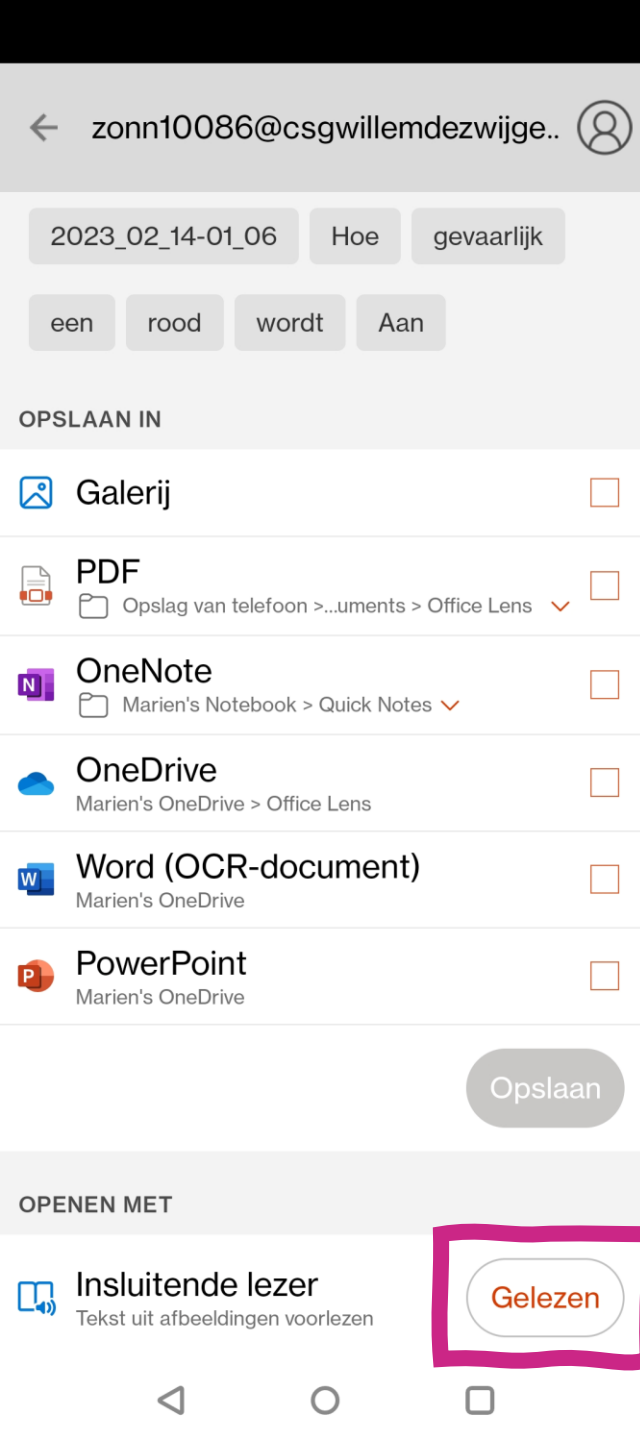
zonn10086@csgwillemdezwijge..

2023_02_14-01_06
Hoe
gevaarlijk
een
rood
wordt
Aan

OPSLAAN IN

Galerij

PDF
Opslag van telefoon >...uments > Office Lens

OneNote
Marien's Notebook > Quick Notes

OneDrive
Marien's OneDrive > Office Lens

Word (OCR-document)
Marien's OneDrive

PowerPoint
Marien's OneDrive

Opslaan

OPENEN MET

Insluitende lezer
Tekst uit afbeeldingen voorlezen

Gelezen